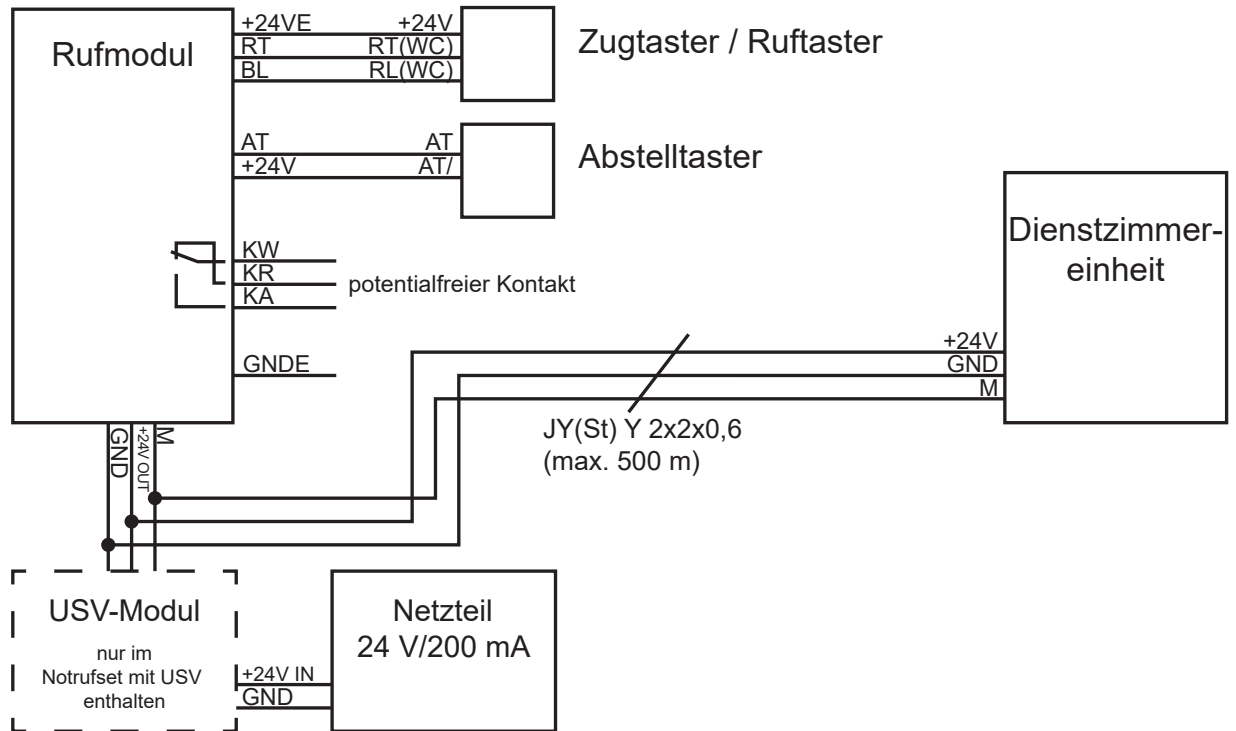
Rufmodul

+24VE
RT
BL

+24V
RT(WC)
RL(WC)

Zugtaster / Ruftaster

AT
+24V

AT
AT/

Abstelltaster

KW
KR
KA

potentialfreier Kontakt

GNDE

GND
+24V OUT
M

Dienstzimmereinheit

+24V
GND
M

JY(St) Y 2x2x0,6
(max. 500 m)

USV-Modul

nur im Notrufset mit USV enthalten

+24V IN
GND

Netzteil
24 V/200 mA